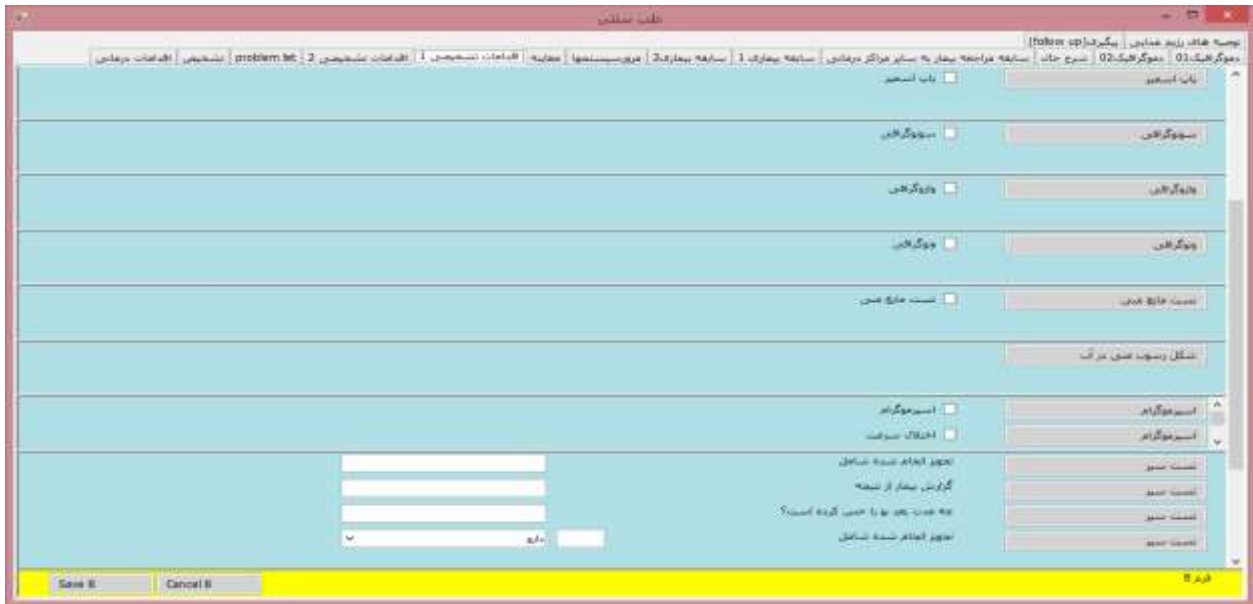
طب سنتی

توصیه های رژیم غذایی | پیگیری(follow up)

دموگرافیک01 | دموگرافیک02 | شرح حال | سابقه مراجعه بیمار به سایر مراکز درمانی | سابقه بیماری 1 | سابقه بیماری2 | مرورسیستمها | معاینه | اقدامات تشخیصی 1 | اقدامات تشخیصی 2 | problem list | تشخیص | اقدامات درمانی

پاپ اسمیر
پاپ اسمیر

سونوگرافی
سونوگرافی

وازوگرافی
وازوگرافی

ونوگرافی
ونوگرافی

تست مایع منی
تست مایع منی

شکل رسوب منی در آب

اسپرموگرام
اسپرموگرام
اسپرموگرام
اختلال سرعت
اسپرموگرام

تست سبز
تجویز انجام شده شامل
تست سبز
گزارش بیمار از نتیجه
تست سبز
چه مدت پس از دریافت دارو احساس بهبودی کرده است؟
تست سبز
تجویز انجام شده شامل
دارو

Save 8 | Cancel 8

فرم 8